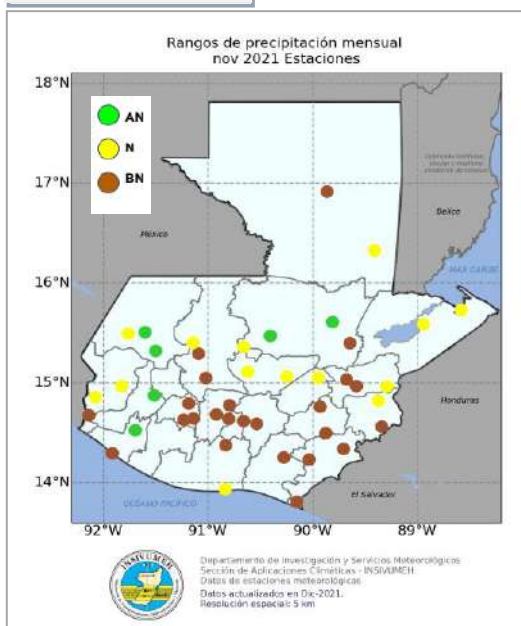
Rangos de precipitación mensual
nov 2021 Estaciones

18°N
17°N
16°N
15°N
14°N

AN
N
BN

México
Belice
MAR CARIBE
Honduras
El Salvador
OCÉANO PACÍFICO

92°W
91°W
90°W
89°W

INSIVUMEH

Departamento de Investigación y Servicios Meteorológicos
Sección de Aplicaciones Climáticas - INSIVUMEH
Datos de estaciones meteorológicas

Datos actualizados en Dic-2021.
Resolución espacial: 5 km